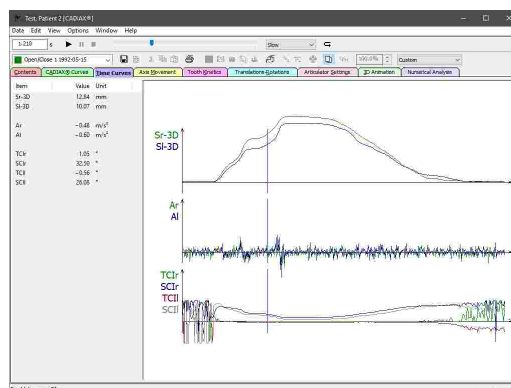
Test, Patient 2 [CADIAX®]

Data Edit View Options Window Help

1:218 s

Slow

Open/Close 1 1992-05-15

100.0%

Custom

Contents | CADIAX® Curves | Time Curves | Axis Movement | Tooth Kinetics | Translations Rotations | Articulator Settings | 3D Animation | Numerical Analysis

| Item | Value | Unit |
|---|---|---|
| Sr-3D | 12.84 | mm |
| Sl-3D | 10.07 | mm |
| Ar | -0.48 | m/s² |
| Al | -0.60 | m/s² |
| TCIr | 1.05 | ° |
| SCIr | 32.50 | ° |
| TCIl | -0.56 | ° |
| SCIl | 26.08 | ° |

Sr-3D
Sl-3D

Ar
Al

TCIr
SCIr
TCIl
SCIl